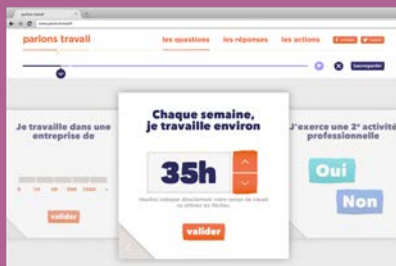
parlons travail

www.parlonstravail

parlons travail

les questions

les réponses

les actions

Sauvegarder

Je travaille dans une entreprise de

valider

Chaque semaine, je travaille environ

35h

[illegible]

valider

J'exerce une 2e activité professionnelle

Oui

Non